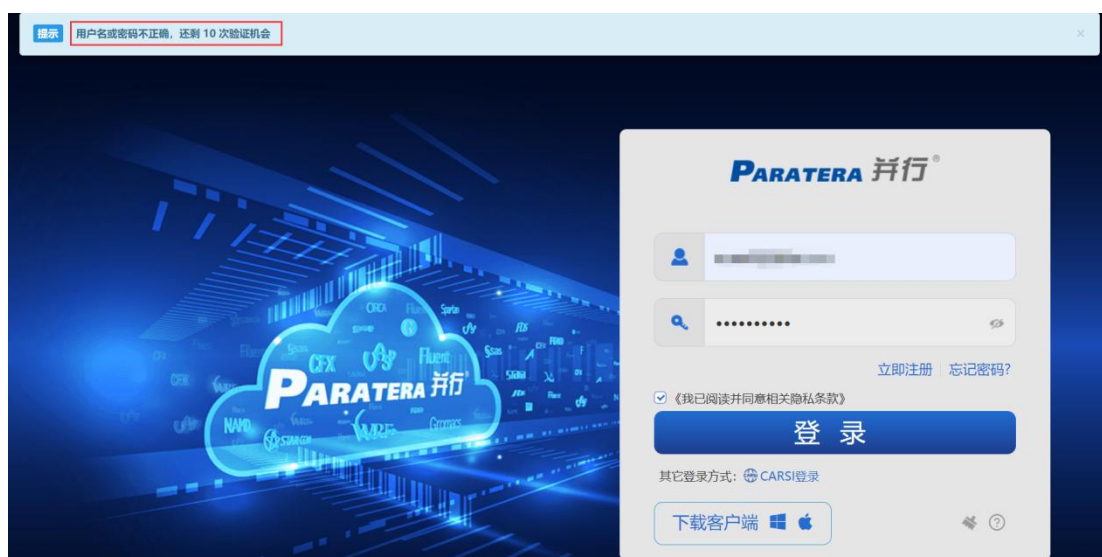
提示 用户名或密码不正确，还剩 10 次验证机会

×

PARATERA 并行

ORCA Spartan CFX Fluent Gaussian NAMD STAR-CCM+ WRF Gromacs

PARATERA 并行

••••••••••

立即注册 | 忘记密码?

《我已阅读并同意相关隐私条款》

登 录

其它登录方式: CARSI登录

下载客户端